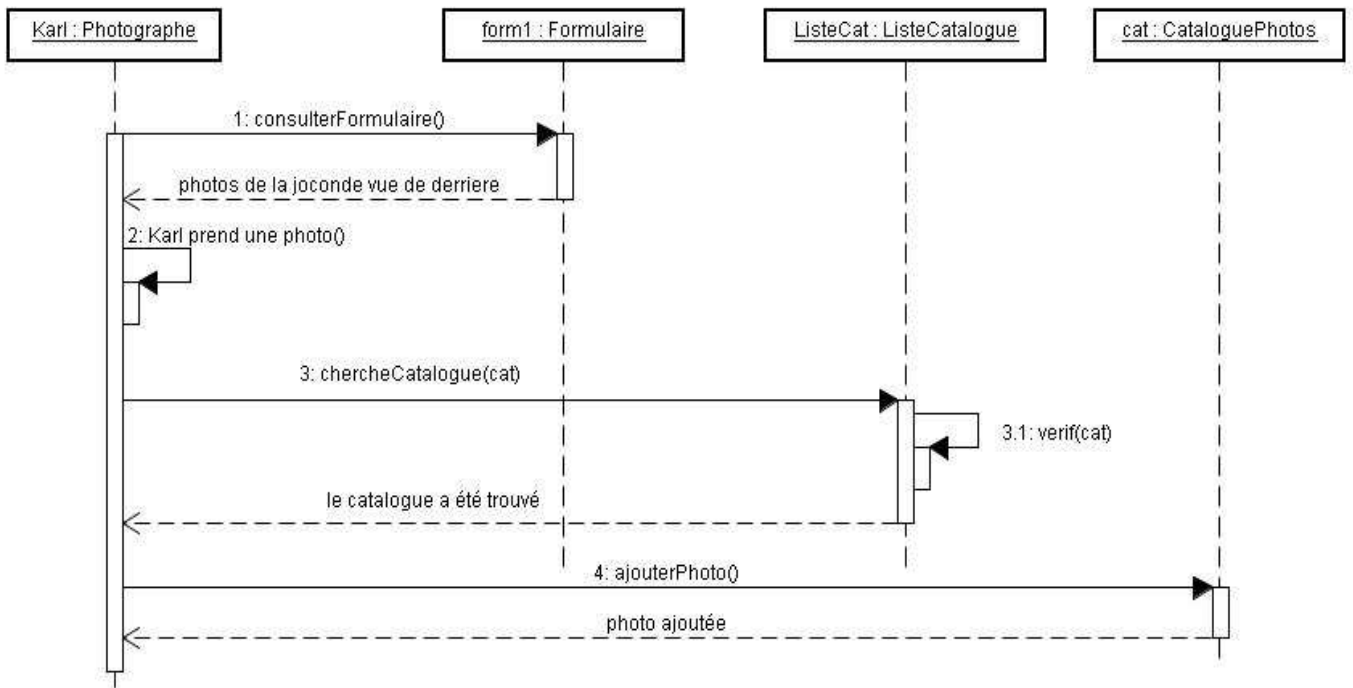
Karl : Photographe

form1 : Formulaire

ListeCat : ListeCatalogue

cat : CataloguePhotos

1: consulterFormulaire()

photos de la joconde vue de derriere

2: Karl prend une photo()

3: chercheCatalogue(cat)

3.1: verif(cat)

le catalogue a été trouvé

4: ajouterPhoto()

photo ajoutée